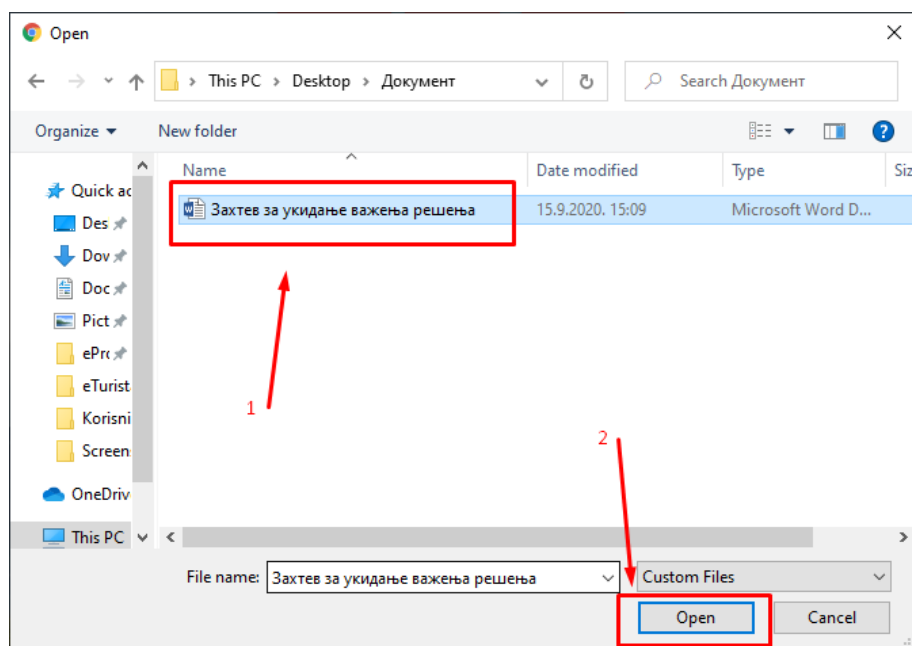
Open

This PC > Desktop > Документ

Search Документ

Organize ▾ New folder

Quick ac
Des
Dov
Doc
Pict
ePro
eTurist
Korisni
Screen
OneDriv
This PC

| Name | Date modified | Type | Siz |
|---|---|---|---|
| Захтев за укидање важења решења | 15.9.2020. 15:09 | Microsoft Word D... | |

1

2

File name: Захтев за укидање важења решења

Custom Files

Open

Cancel